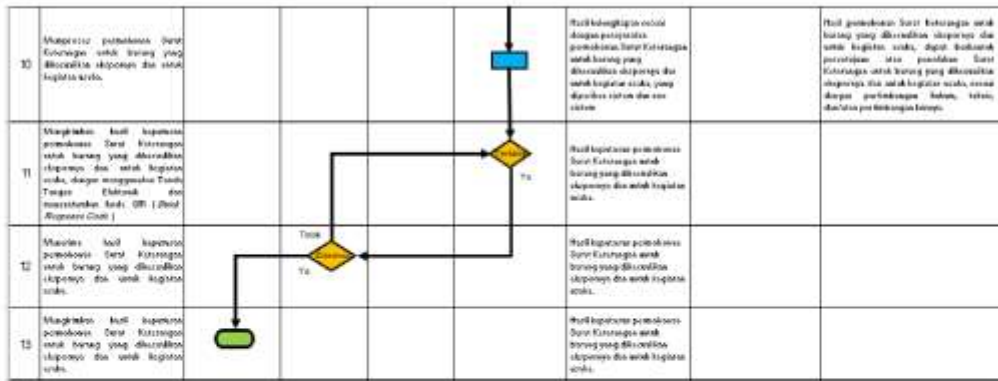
| | | | | | | | | |
|---|---|---|---|---|---|---|---|---|
| 10 | Memproses permohonan Surat Keterangan untuk barang yang dikonsilkan ekspornya dan untuk kegiatan usaha. | | | | | Hasil kelengkapan sesuai dengan persyaratan permohonan Surat Keterangan untuk barang yang dikonsilkan ekspornya dan untuk kegiatan usaha, yang diproses sistem dan ess sistem | | Hasil pemeriksaan Surat Keterangan untuk barang yang dikonsilkan ekspornya dan untuk kegiatan usaha, dapat berbentuk persetujuan atau penolakan Surat Keterangan untuk barang yang dikonsilkan ekspornya dan untuk kegiatan usaha, sesuai dengan pertimbangan hukum, teknis, dan/atau pertimbangan lainnya. |
| 11 | Mengirimkan hasil keputusan permohonan Surat Keterangan untuk barang yang dikonsilkan ekspornya dan untuk kegiatan usaha, dengan menggunakan Tanda Tangan Elektronik dan menerbitkan kode QR ( *Quick Response Code* ) | | | | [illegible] Ya | Hasil keputusan permohonan Surat Keterangan untuk barang yang dikonsilkan ekspornya dan untuk kegiatan usaha. | | |
| 12 | Menerima hasil keputusan permohonan Surat Keterangan untuk barang yang dikonsilkan ekspornya dan untuk kegiatan usaha. | | Tidak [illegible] Ya | | | Hasil keputusan permohonan Surat Keterangan untuk barang yang dikonsilkan ekspornya dan untuk kegiatan usaha. | | |
| 13 | Mengirimkan hasil keputusan permohonan Surat Keterangan untuk barang yang dikonsilkan ekspornya dan untuk kegiatan usaha. | | | | | Hasil keputusan permohonan Surat Keterangan untuk barang yang dikonsilkan ekspornya dan untuk kegiatan usaha. | | |